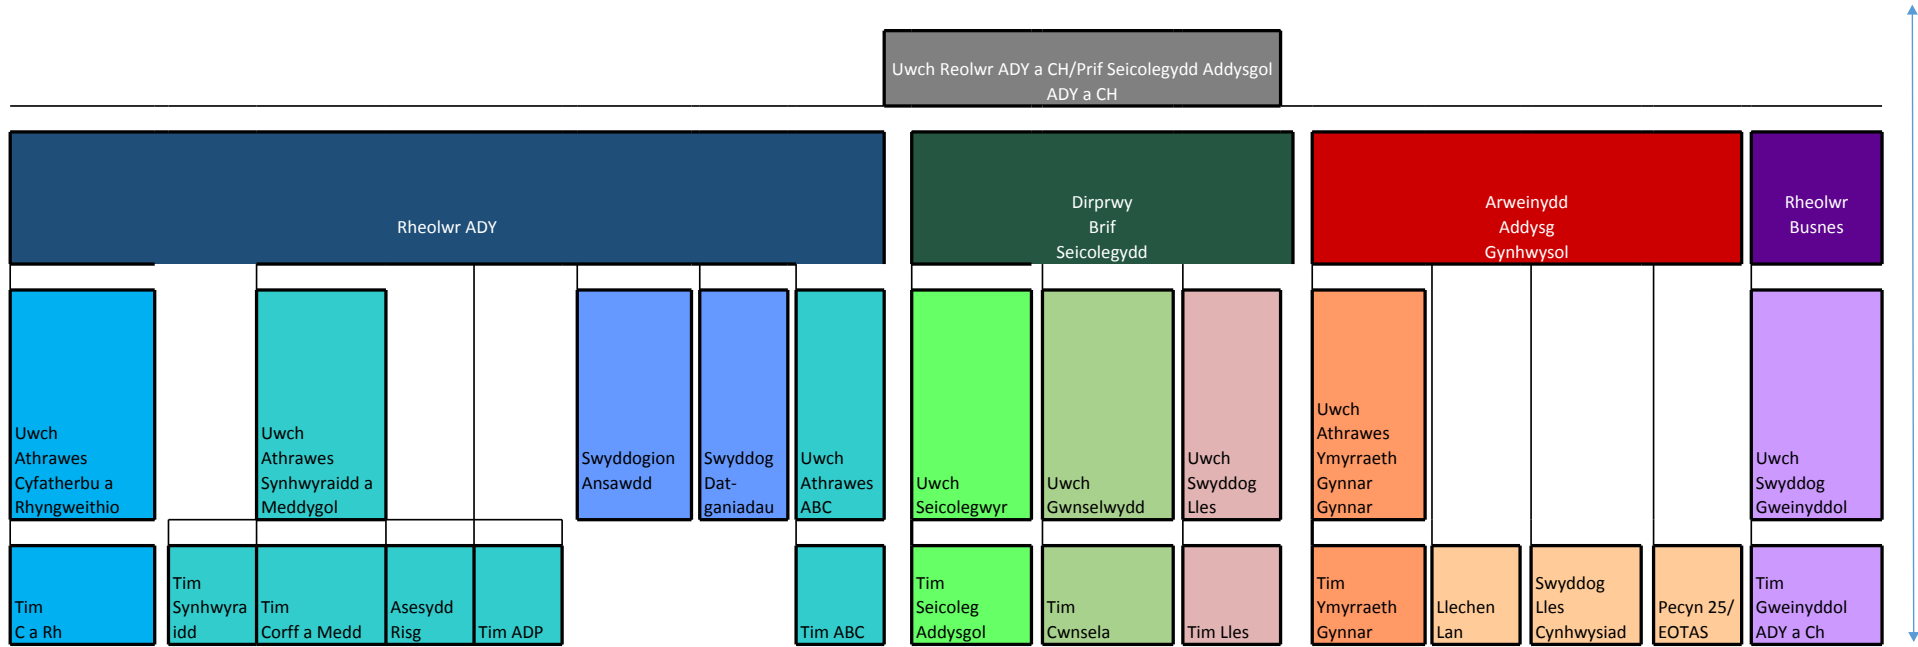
Uwch Reolwr ADY a CH/Prif Seicolegydd Addysgol ADY a CH

Rheolwr ADY

Dirprwy Brif Seicolegydd

Arweinydd Addysg Gynhwysol

Rheolwr Busnes

Uwch Athrawes Cyfatherbu a Rhyngweithio

Uwch Athrawes Synhwyraidd a Meddygol

Swyddogion Ansawdd

Swyddog Dat-ganiadau

Uwch Athrawes ABC

Uwch Seicolegwyr

Uwch Gwnselwydd

Uwch Swyddog Lles

Uwch Athrawes Ymyrraeth Gynnar Gynnar

Uwch Swyddog Gweinyddol

Tim C a Rh

Tim Synhwyraidd

Tim Corff a Medd

Asesydd Risg

Tim ADP

Tim ABC

Tim Seicoleg Addysgol

Tim Cwnsela

Tim Lles

Tim Ymyrraeth Gynnar

Llechen Lan

Swyddog Lles Cynhwysiad

Pecyn 25/ EOTAS

Tim Gweinyddol ADY a Ch